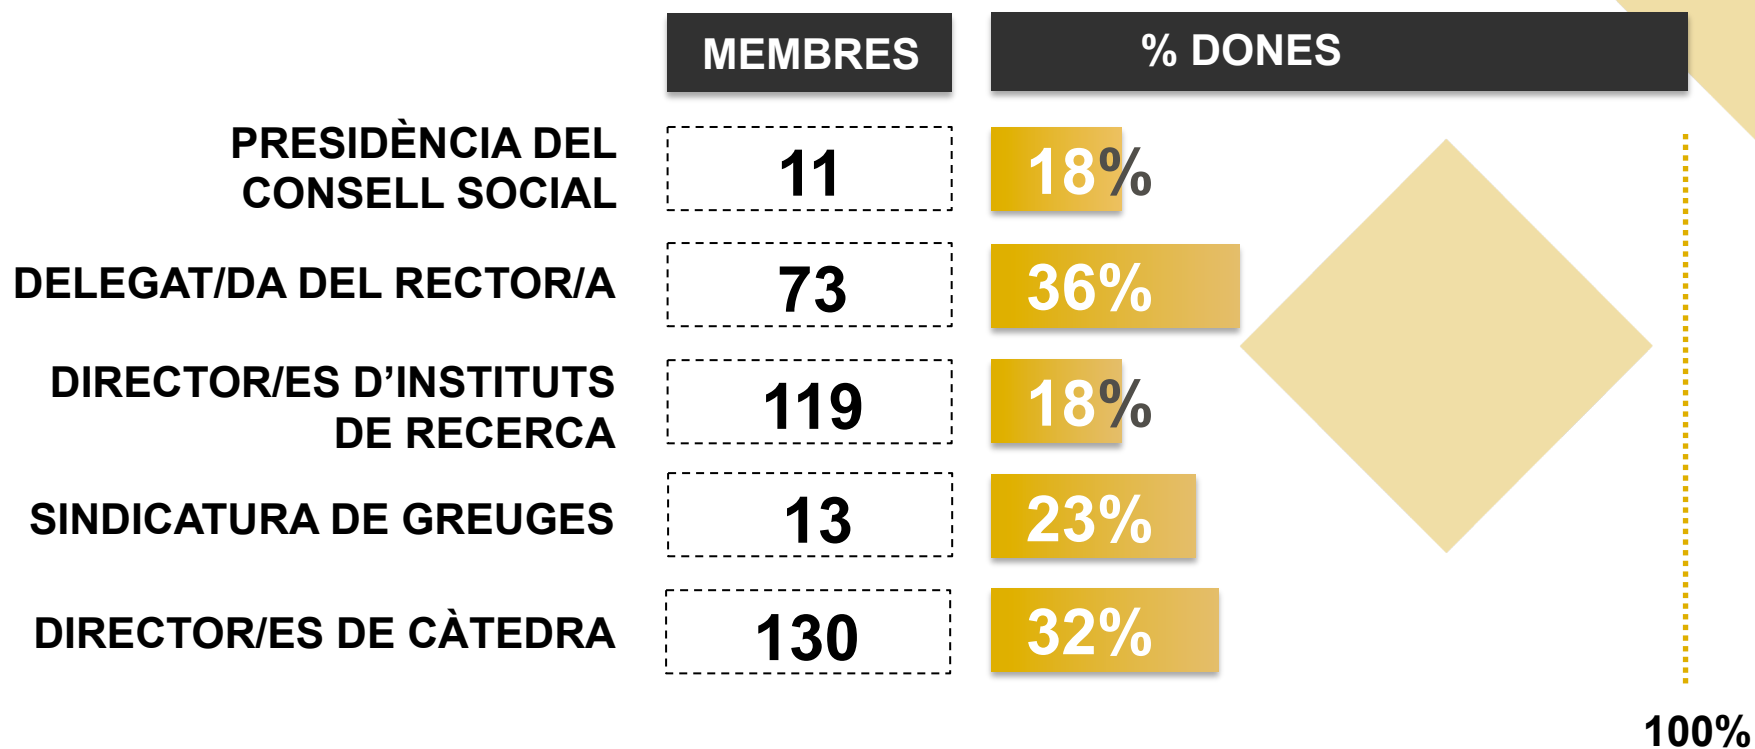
| | MEMBRES | % DONES |
|---|---|---|
| PRESIDÈNCIA DEL CONSELL SOCIAL | 11 | 18% |
| DELEGAT/DA DEL RECTOR/A | 73 | 36% |
| DIRECTOR/ES D'INSTITUTS DE RECERCA | 119 | 18% |
| SINDICATURA DE GREUGES | 13 | 23% |
| DIRECTOR/ES DE CÀTEDRA | 130 | 32% |

100%